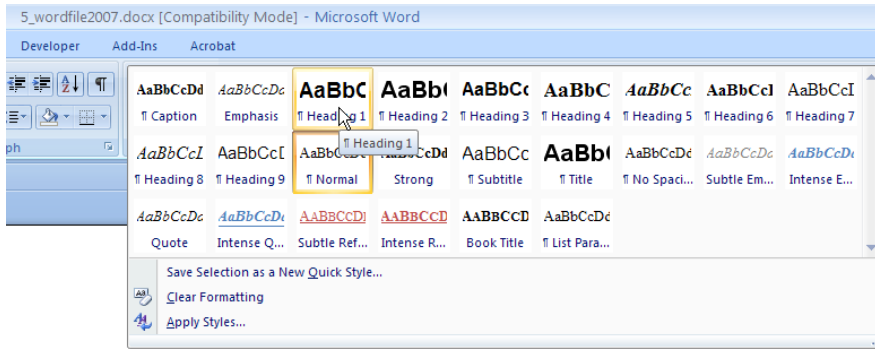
5_wordfile2007.docx [Compatibility Mode] - Microsoft Word

Developer Add-Ins Acrobat

ph

| AaBbCcDd | AaBbCcDc | AaBbC | AaBb | AaBbCc | AaBbC | AaBbCc | AaBbCcI | AaBbCcI |
|---|---|---|---|---|---|---|---|---|
| ¶ Caption | Emphasis | ¶ Heading 1 | ¶ Heading 2 | ¶ Heading 3 | ¶ Heading 4 | ¶ Heading 5 | ¶ Heading 6 | ¶ Heading 7 |
| AaBbCcL | AaBbCcI | AaBbCcDd | AaBbCcDd | AaBbCc | AaBb | AaBbCcDc | AaBbCcDc | AaBbCcDc |
| ¶ Heading 8 | ¶ Heading 9 | ¶ Normal | Strong | ¶ Subtitle | ¶ Title | ¶ No Spaci... | Subtle Em... | Intense E... |
| AaBbCcDc | AaBbCcDc | AABBCCDI | AABBCCD | AABBCCD | AaBbCcDc | | | |
| Quote | Intense Q... | Subtle Ref... | Intense R... | Book Title | ¶ List Para... | | | |

¶ Heading 1

Save Selection as a New Quick Style...
Clear Formatting
Apply Styles...